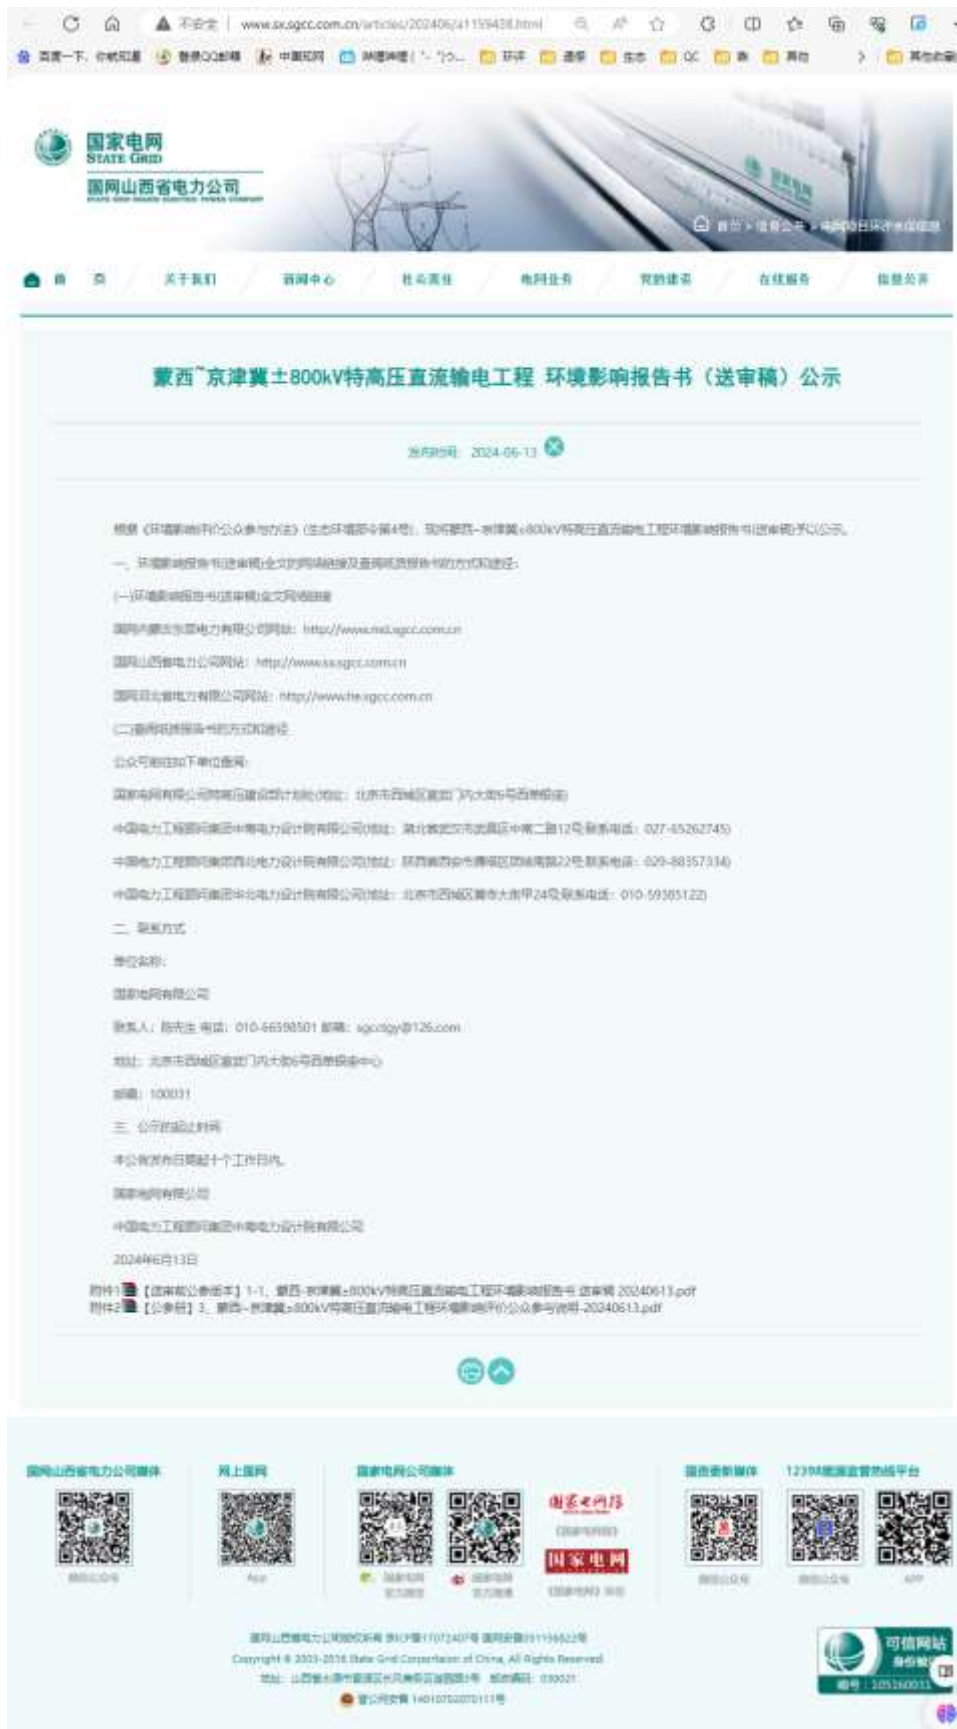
不安全 | www.sx.sgcc.com.cn/articles/202406/a1159438.html

国家电网
STATE GRID
国网山西省电力公司

首页 > 信息公开 > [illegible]

首页 关于我们 新闻中心 社会责任 电网业务 党的建设 在线服务 信息公开

蒙西~京津冀±800kV特高压直流输电工程 环境影响报告书（送审稿）公示

发布时间：2024-06-13

根据《环境影响评价公众参与办法》（生态环境部令第4号），现将蒙西~京津冀±800kV特高压直流输电工程环境影响报告书（送审稿）予以公示。

一、环境影响报告书（送审稿）全文的网络链接及查阅纸质报告书的方式和途径：

（一）环境影响报告书（送审稿）全文网络链接

国网内蒙古东部电力有限公司网站：http://www.nmd.sgcc.com.cn

国网山西省电力公司网站：http://www.sx.sgcc.com.cn

国网河北省电力有限公司网站：http://www.he.sgcc.com.cn

（二）查阅纸质报告书的方式和途径

公众可前往以下单位查阅：

国家电网有限公司特高压建设部（地址：北京市西城区宣武门内大街8号国家电网）

中国电力工程顾问集团中南电力设计院有限公司（地址：湖北省武汉市武昌区中南二路12号;联系电话：027-65262745）

中国电力工程顾问集团西北电力设计院有限公司（地址：陕西省西安市高新区团结南路22号;联系电话：029-88357334）

中国电力工程顾问集团华北电力设计院有限公司（地址：北京市西城区黄寺大街甲24号;联系电话：010-59385122）

二、联系方式

单位名称：

国家电网有限公司

联系人：陈先生 电话：010-66598501 邮箱：sgcctgy@126.com

地址：北京市西城区宣武门内大街8号国家电网

邮编：100031

三、公示起止时间

本公告发布日期起十个工作日内。

国家电网有限公司

中国电力工程顾问集团中南电力设计院有限公司

2024年6月13日

附件1：【送审前公告版本】1-1、蒙西-京津冀±800kV特高压直流输电工程环境影响报告书（送审稿）20240613.pdf
附件2：【公参】3、蒙西-京津冀±800kV特高压直流输电工程环境影响评价公众参与说明-20240613.pdf

国网山西省电力公司新媒体 网上国网 国家电网公司新媒体 国资委新媒体 12398能源监管热线平台

国家电网 国家电网

可信网站

国网山西省电力公司版权所有 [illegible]
Copyright © 2003-2016 State Grid Corporation of China, All Rights Reserved
地址：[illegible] 邮政编码：030021
晋公网安备 14010502051118号